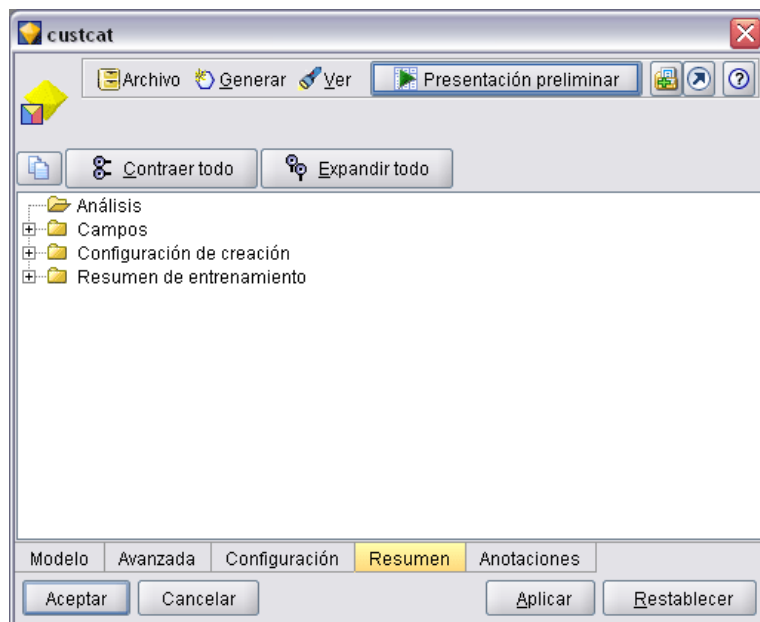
custcat

Archivo Generar Ver Presentación preliminar

Contraer todo Expandir todo

Análisis
Campos
Configuración de creación
Resumen de entrenamiento

Modelo Avanzada Configuración Resumen Anotaciones

Aceptar Cancelar Aplicar Restablecer